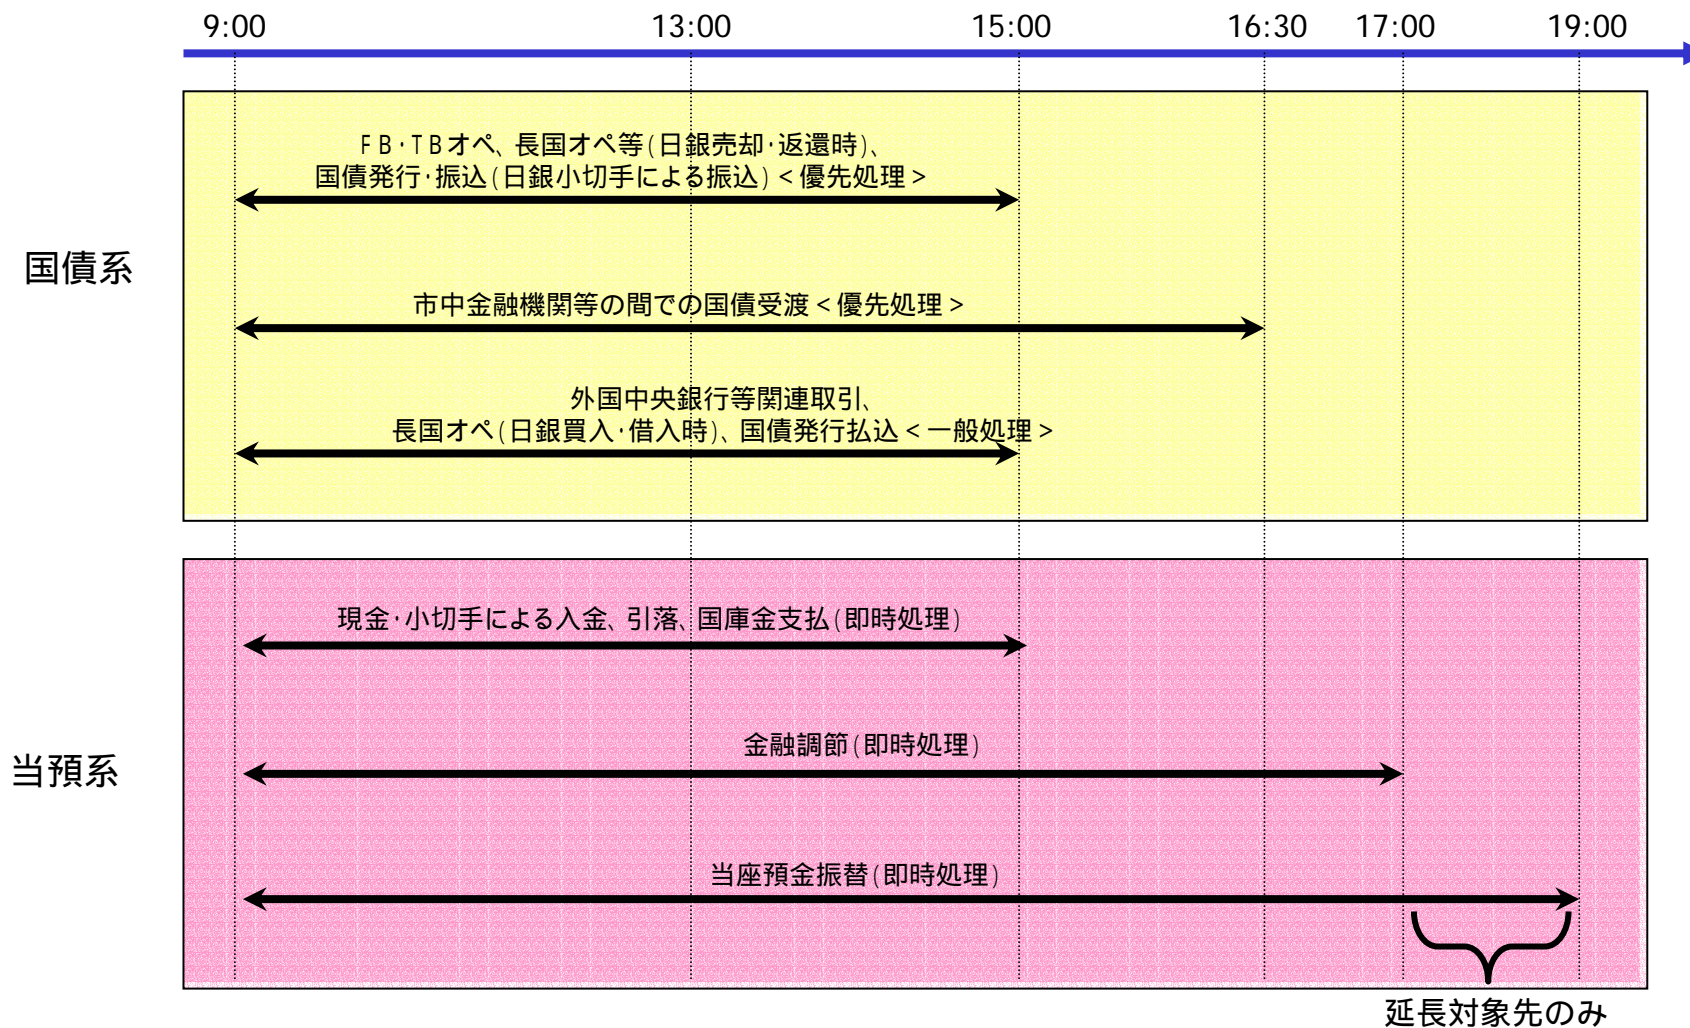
9:00 13:00 15:00 16:30 17:00 19:00

国債系

FB・TBオペ、長国オペ等(日銀売却・返還時)、
国債発行・振込(日銀小切手による振込)<優先処理>

市中金融機関等の間での国債受渡<優先処理>

外国中央銀行等関連取引、
長国オペ(日銀買入・借入時)、国債発行払込<一般処理>

当預系

現金・小切手による入金、引落、国庫金支払(即時処理)

金融調節(即時処理)

当座預金振替(即時処理)

延長対象先のみ